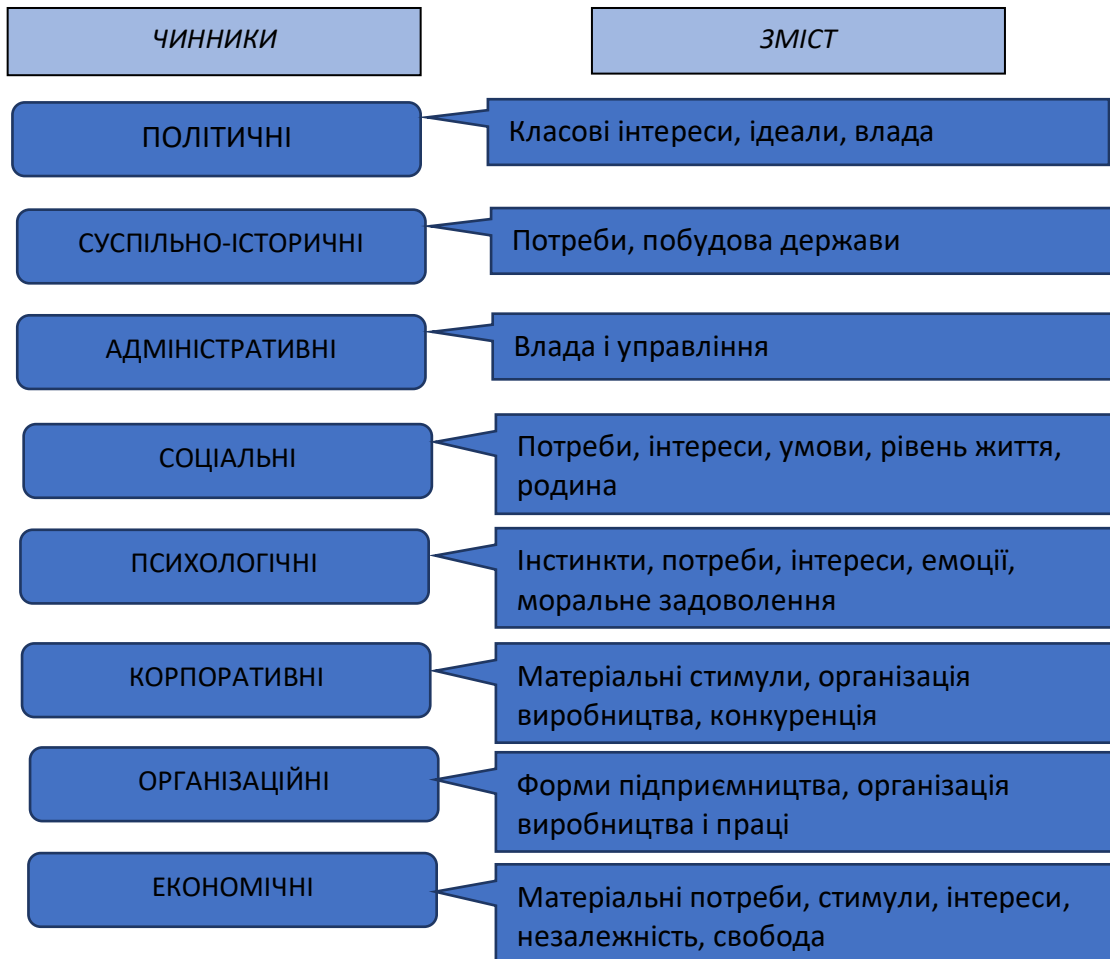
ЧИННИКИ

ЗМІСТ

ПОЛІТИЧНІ

Класові інтереси, ідеали, влада

СУСПІЛЬНО-ІСТОРИЧНІ

Потреби, побудова держави

АДМІНІСТРАТИВНІ

Влада і управління

СОЦІАЛЬНІ

Потреби, інтереси, умови, рівень життя, родина

ПСИХОЛОГІЧНІ

Інстинкти, потреби, інтереси, емоції, моральне задоволення

КОРПОРАТИВНІ

Матеріальні стимули, організація виробництва, конкуренція

ОРГАНІЗАЦІЙНІ

Форми підприємництва, організація виробництва і праці

ЕКОНОМІЧНІ

Матеріальні потреби, стимули, інтереси, незалежність, свобода